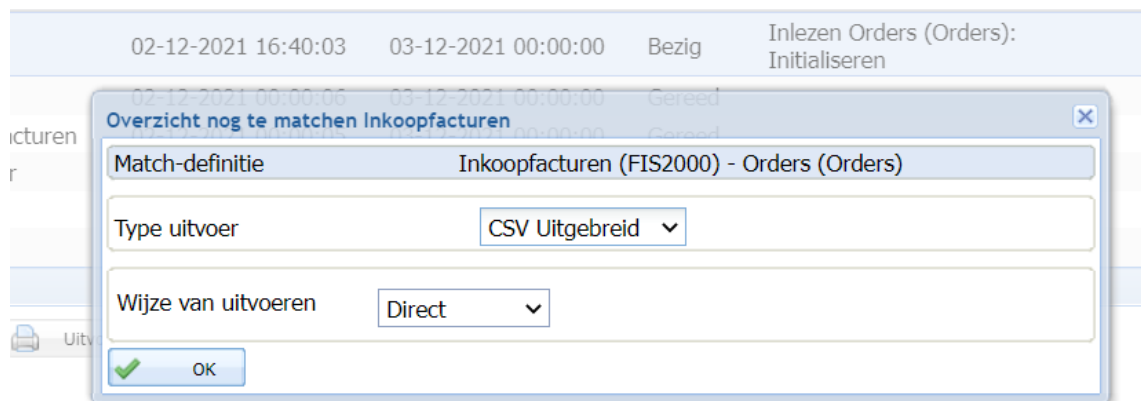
02-12-2021 16:40:03 03-12-2021 00:00:00 Bezig Inlezen Orders (Orders): Initialiseren

02-12-2021 00:00:06 03-12-2021 00:00:00 Gereed

cturen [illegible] Gereed

r

Uitv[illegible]

Overzicht nog te matchen Inkoopfacturen

Match-definitie Inkoopfacturen (FIS2000) - Orders (Orders)

Type uitvoer CSV Uitgebreid

Wijze van uitvoeren Direct

OK